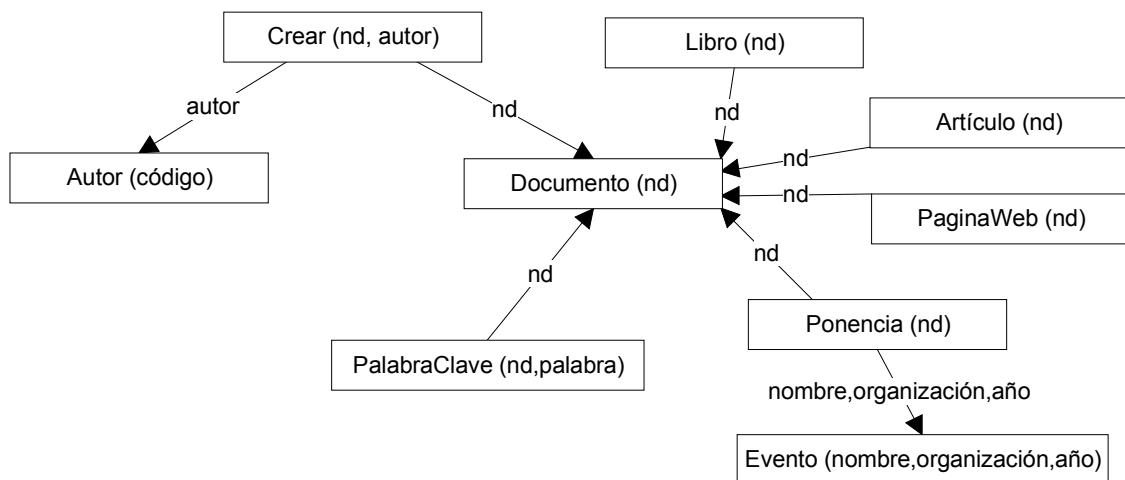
Crear (nd, autor)

autor

nd

Libro (nd)

nd

Artículo (nd)

nd

Autor (código)

Documento (nd)

nd

PaginaWeb (nd)

nd

nd

Ponencia (nd)

PalabraClave (nd,palabra)

nombre,organización,año

Evento (nombre,organización,año)